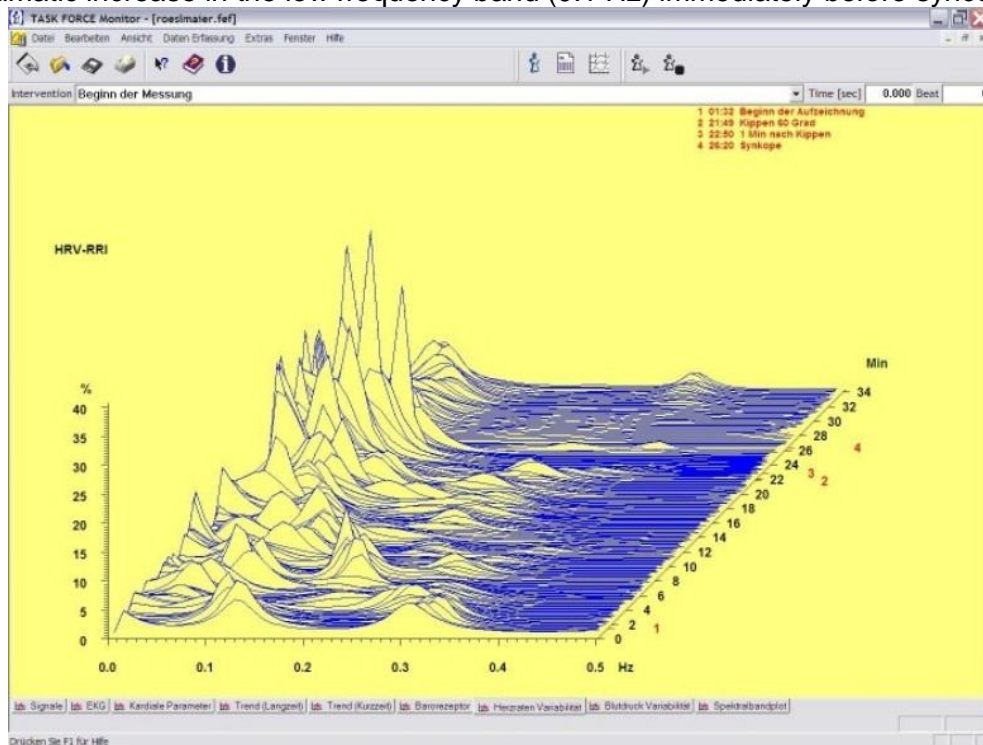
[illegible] increase in the low frequency band (0.1 Hz) immediately before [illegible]

TASK FORCE Monitor - [roesimaier.fef]

Datei Bearbeiten Ansicht Daten Erfassung Extras Fenster Hilfe

Intervention Beginn der Messung

Time [sec] 0.000 Beat

1 01:32 Beginn der Aufzeichnung
2 21:49 Kippen 60 Grad
3 22:50 1 Min nach Kippen
4 26:20 Synkope

HRV-RRI

%

40
35
30
25
20
15
10
5
0

0.0 0.1 0.2 0.3 0.4 0.5 Hz

Min

34
32
30
28
26
24
22
20
18
16
14
12
10
8
6
4
2
0

4
3 2
1

Signale | EKG | Kardiale Parameter | Trend (Langzeit) | Trend (Kurzzeit) | Barorezeptor | Herzraten Variabilität | Blutdruck Variabilität | Spektralbandplot

Drücken Sie F1 für Hilfe